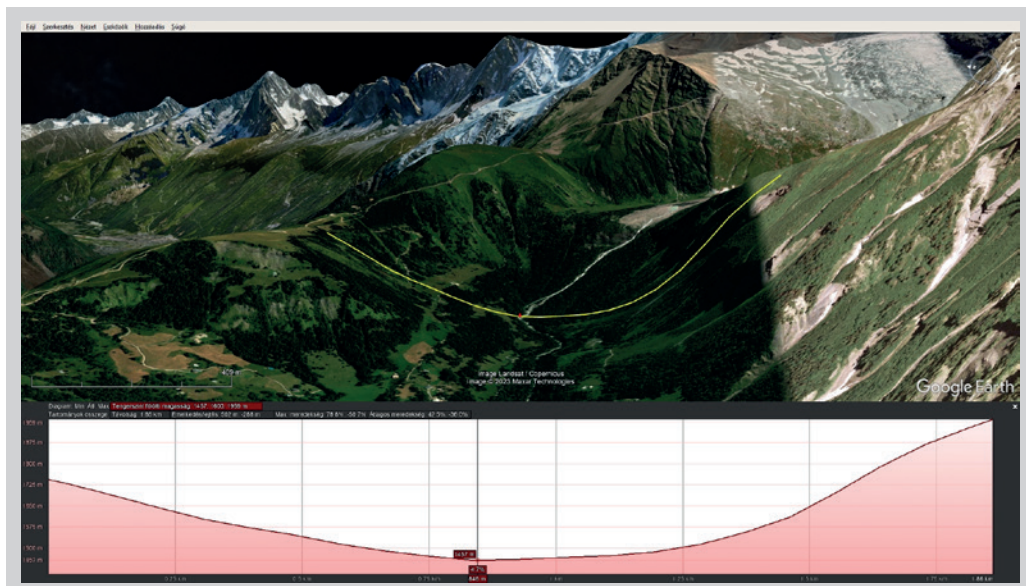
Fájl Szerkesztés Nézet Eszközök Hozzáadás Súgó

Image Landsat / Copernicus
Image © 2023 Maxar Technologies

Google Earth

Diagram: Min Átl Max Tengerszint feletti magasság: 1437, 1600, 1939 m
Tartományok összege: Távolság: 1.68 km Emelkedés/lejtés: 502 m, -288 m Max. meredekség: 78.6%, -50.7% Átlagos meredekség: 42.5%, -26.0%

1939 m
1875 m
1800 m
1725 m
1650 m
1575 m
1500 m
1437 m

1437 m
-4.7%
845 m

0.25 km
0.5 km
0.75 km
1 km
1.25 km
1.5 km
1.75 km
1.68 km